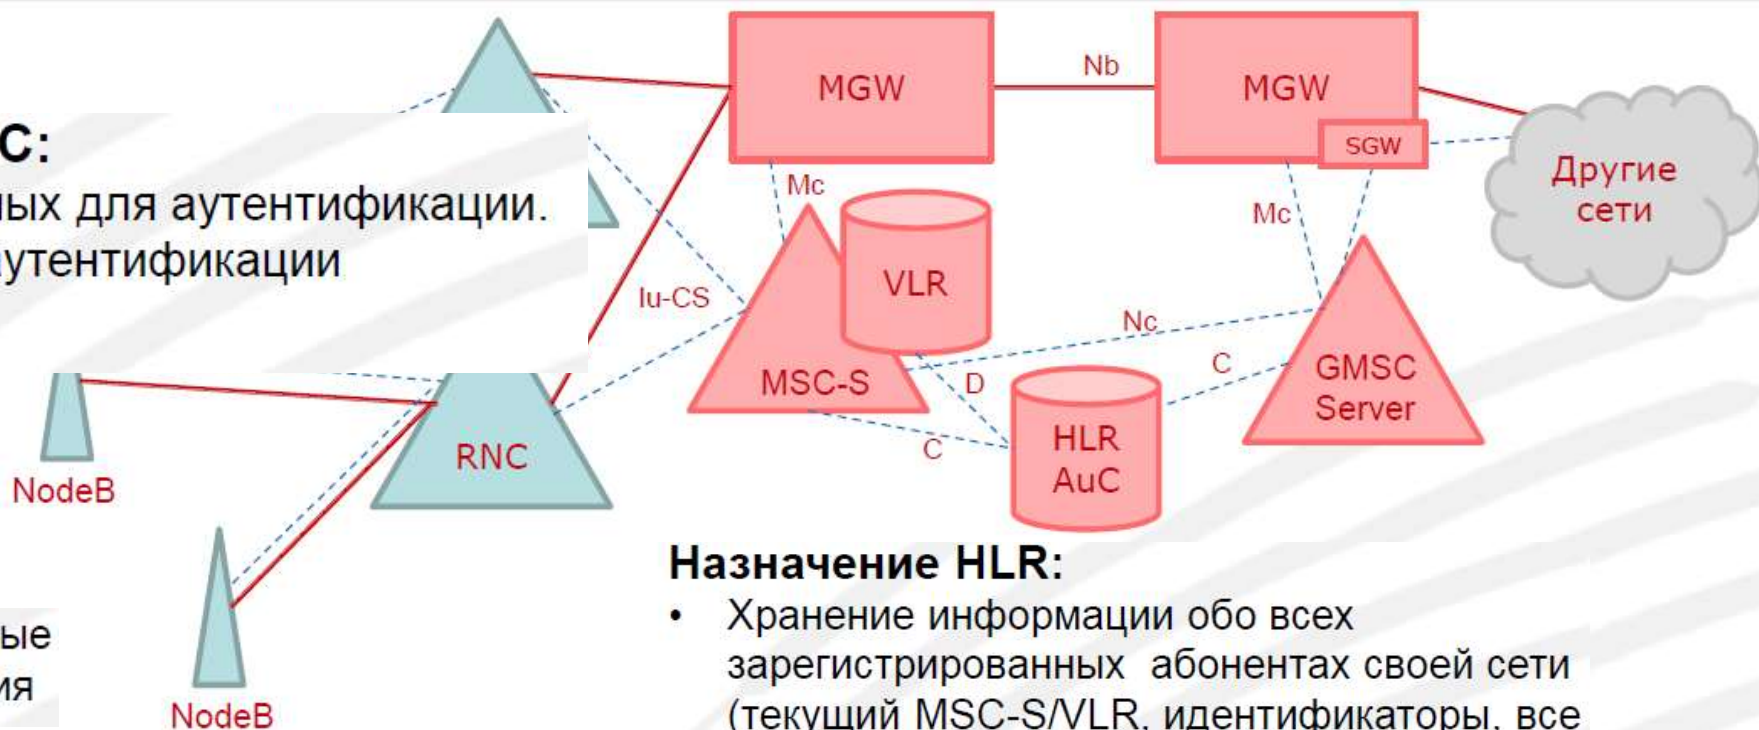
C:
ных для аутентификации.
аутентификации

ые
ия

MGW

Nb

MGW

SGW

Другие сети

Mc

Mc

VLR

Iu-CS

Nc

MSC-S

D

C

GMSC Server

HLR AuC

C

RNC

NodeB

NodeB

Назначение HLR:
• Хранение информации обо всех зарегистрированных абонентах своей сети (текущий MSC-S/VLR, идентификаторы, все